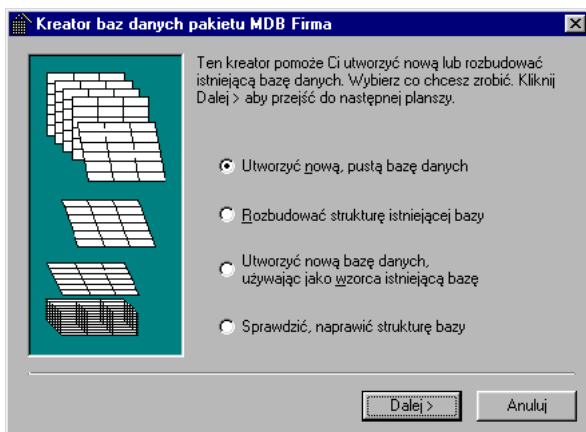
Kreator baz danych pakietu MDB Firma

Ten kreator pomoże Ci utworzyć nową lub rozbudować istniejącą bazę danych. Wybierz co chcesz zrobić. Kliknij Dalej > aby przejść do następnej planszy.

Utworzyć nową, pustą bazę danych

Rozbudować strukturę istniejącej bazy

Utworzyć nową bazę danych, używając jako wzorca istniejącą bazę

Sprawdzić, naprawić strukturę bazy

Dalej >

Anuluj